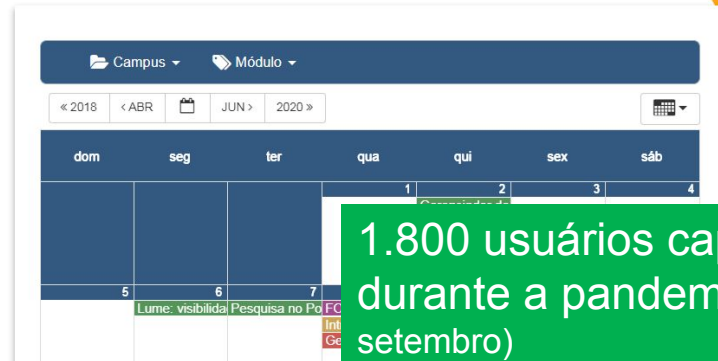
Campus ▾ Módulo ▾

« 2018 ‹ ABR JUN › 2020 »

| dom | seg | ter | qua | qui | sex | sáb |
|---|---|---|---|---|---|---|
| | | | 1 | 2 | 3 | 4 |
| 5 | 6 | 7 | | | | |
| | Lume: visibilida | Pesquisa no Po | FC | | | |

1.800 usuários ca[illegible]
durante a pandem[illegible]
setembro)